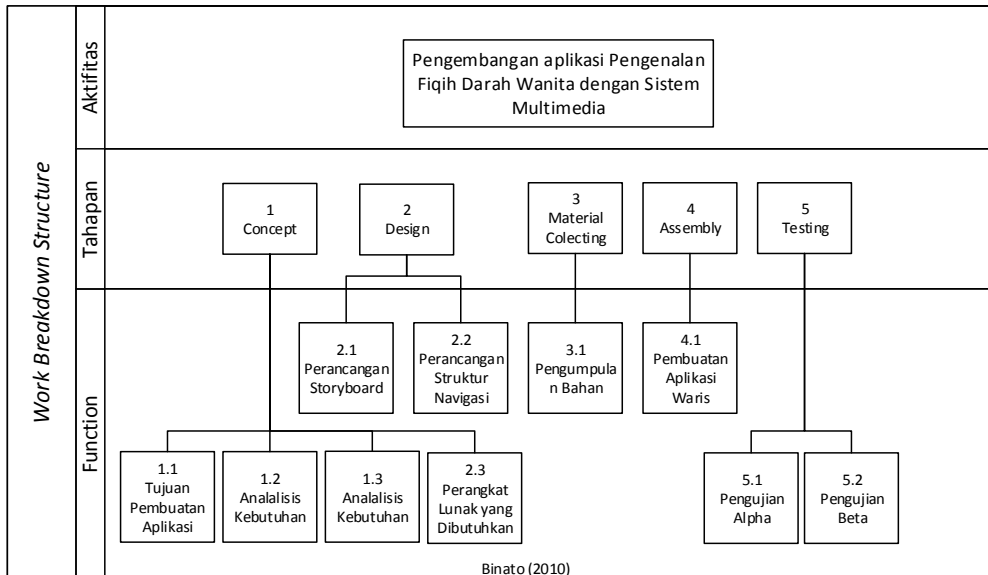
Work Breakdown Structure

Aktifitas

Pengembangan aplikasi Pengenalan Fiqih Darah Wanita dengan Sistem Multimedia

Tahapan

1
Concept

2
Design

3
Material Colecting

4
Assembly

5
Testing

Function

2.1
Perancangan Storyboard

2.2
Perancangan Struktur Navigasi

3.1
Pengumpulan Bahan

4.1
Pembuatan Aplikasi Waris

1.1
Tujuan Pembuatan Aplikasi

1.2
Analalisis Kebutuhan

1.3
Analalisis Kebutuhan

2.3
Perangkat Lunak yang Dibutuhkan

5.1
Pengujian Alpha

5.2
Pengujian Beta

Binato (2010)